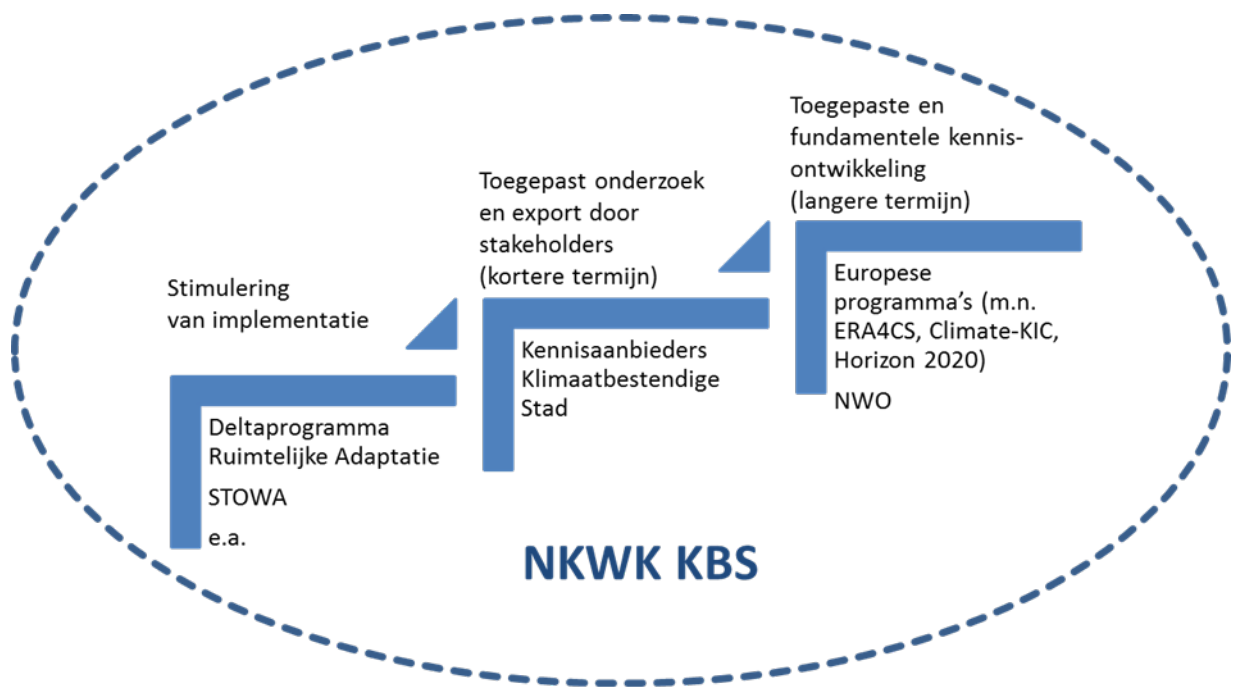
Toegepaste en fundamentele kennisontwikkeling (langere termijn)

Toegepast onderzoek en export door stakeholders (kortere termijn)

Stimulering van implementatie

Deltaprogramma Ruimtelijke Adaptatie

STOWA

e.a.

Kennisaanbieders Klimaatbestendige Stad

Europese programma's (m.n. ERA4CS, Climate-KIC, Horizon 2020)

NWO

NKWK KBS